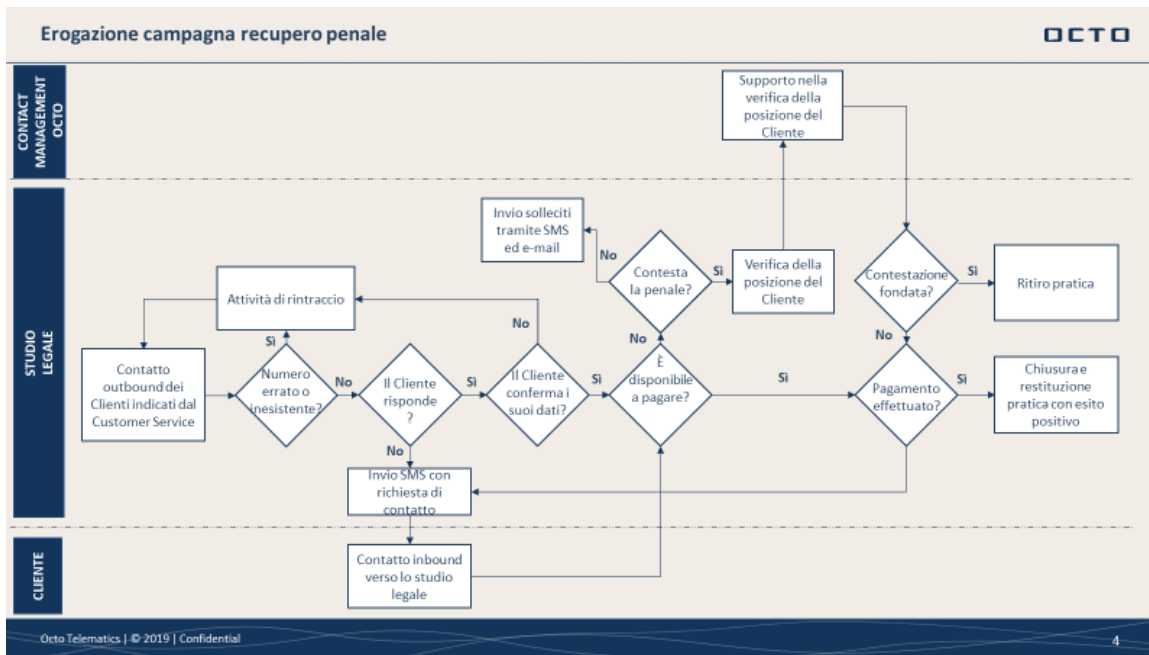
Erogazione campagna recupero penale

OCTO

CONTACT MANAGEMENT OCTO

STUDIO LEGALE

CLIENTE

Supporto nella verifica della posizione del Cliente

Invio solleciti tramite SMS ed e-mail

No

Contesta la penale?

Sì

Verifica della posizione del Cliente

Contestazione fondata?

Sì

Ritiro pratica

Attività di rintraccio

No

Sì

No

No

Contatto outbound dei Clienti indicati dal Customer Service

Numero errato o inesistente?

No

Il Cliente risponde?

Sì

Il Cliente conferma i suoi dati?

Sì

È disponibile a pagare?

Sì

Pagamento effettuato?

Sì

Chiusura e restituzione pratica con esito positivo

No

Invio SMS con richiesta di contatto

Contatto inbound verso lo studio legale

Octo Telematics | © 2019 | Confidential

4